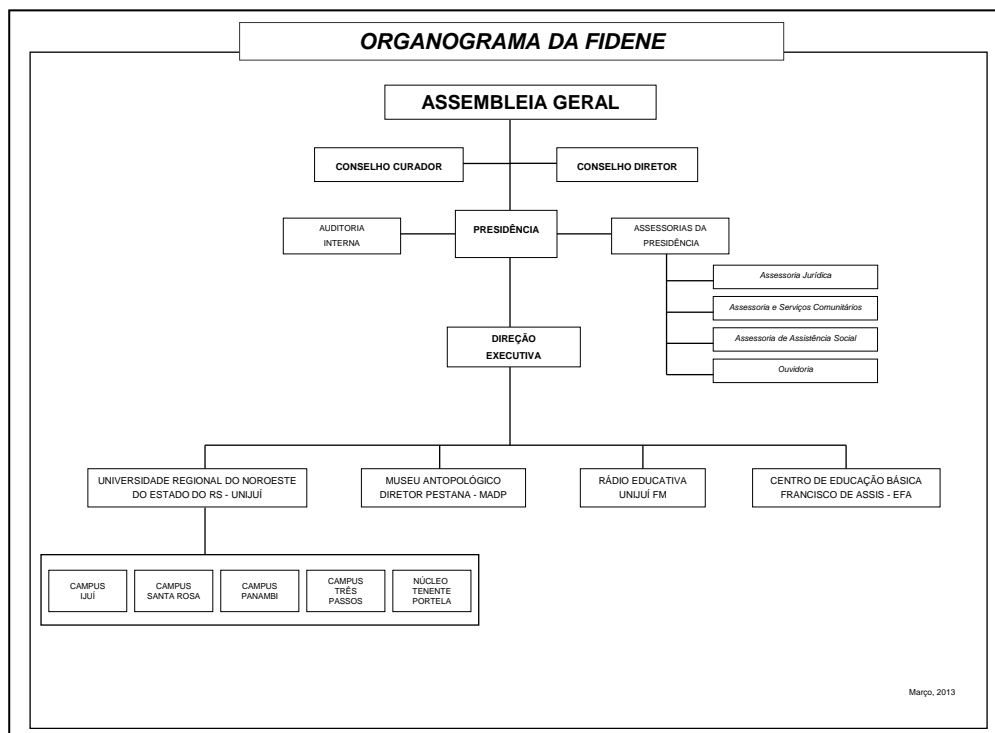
ORGANOGRAMA DA FIDENE

ASSEMBLEIA GERAL

CONSELHO CURADOR

CONSELHO DIRETOR

AUDITORIA INTERNA

PRESIDÊNCIA

ASSESSORIAS DA PRESIDÊNCIA

Assessoria Jurídica

Assessoria e Serviços Comunitários

Assessoria de Assistência Social

Ouvidoria

DIREÇÃO EXECUTIVA

UNIVERSIDADE REGIONAL DO NOROESTE DO ESTADO DO RS - UNIJUÍ

MUSEU ANTOPOLÓGICO DIRETOR PESTANA - MADP

RÁDIO EDUCATIVA UNIJUÍ FM

CENTRO DE EDUCAÇÃO BÁSICA FRANCISCO DE ASSIS - EFA

CAMPUS IJUÍ

CAMPUS SANTA ROSA

CAMPUS PANAMBI

CAMPUS TRÊS PASSOS

NÚCLEO TENENTE PORTELA

Março, 2013